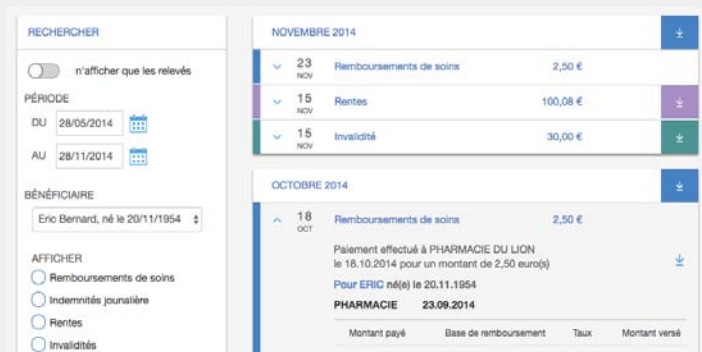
RECHERCHER

n'afficher que les relevés

PÉRIODE

DU 28/05/2014

AU 28/11/2014

BÉNÉFICIAIRE

Eric Bernard, né le 20/11/1954

AFFICHER

Remboursements de soins

Indemnités journalière

Rentes

Invalidités

NOVEMBRE 2014

23 NOV Remboursements de soins 2,50 €

15 NOV Rentes 100,08 €

15 NOV Invalidité 30,00 €

OCTOBRE 2014

18 OCT Remboursements de soins 2,50 €

Paiement effectué à PHARMACIE DU LION le 18.10.2014 pour un montant de 2,50 euro(s)

Pour ERIC né(e) le 20.11.1954

PHARMACIE 23.09.2014

| Montant payé | Base de remboursement | Taux | Montant versé |
|---|---|---|---|